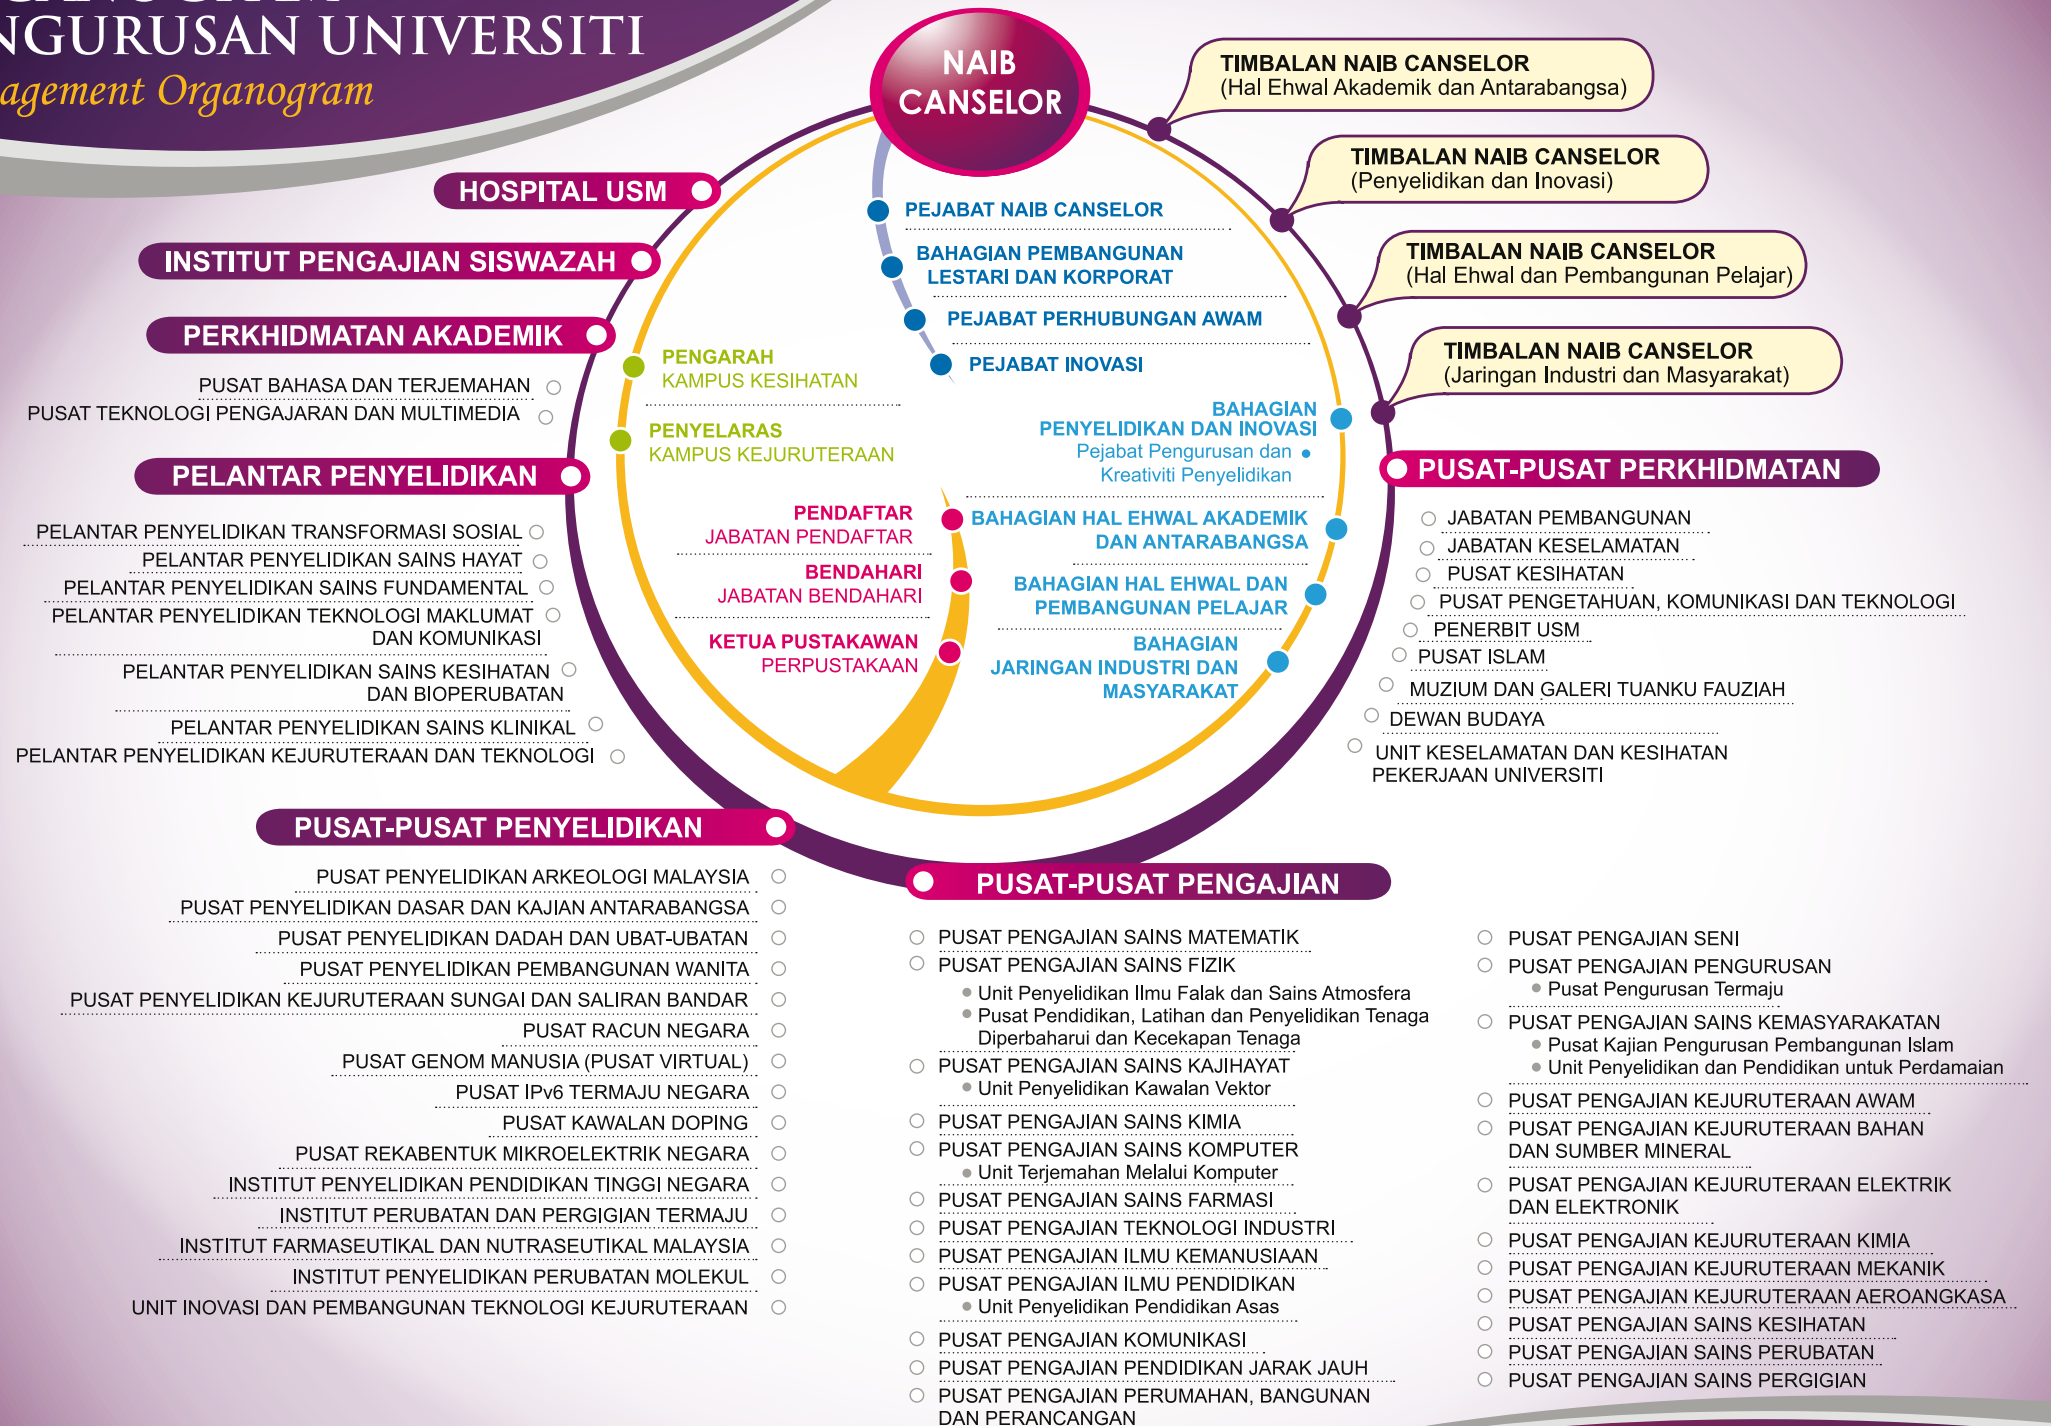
NGURUSAN UNIVERSITI
agement Organogram

NAIB CANSELOR

TIMBALAN NAIB CANSELOR
(Hal Ehwal Akademik dan Antarabangsa)

TIMBALAN NAIB CANSELOR
(Penyelidikan dan Inovasi)

TIMBALAN NAIB CANSELOR
(Hal Ehwal dan Pembangunan Pelajar)

TIMBALAN NAIB CANSELOR
(Jaringan Industri dan Masyarakat)

HOSPITAL USM

INSTITUT PENGAJIAN SISWAZAH

PERKHIDMATAN AKADEMIK

PUSAT BAHASA DAN TERJEMAHAN
PUSAT TEKNOLOGI PENGAJARAN DAN MULTIMEDIA

PELANTAR PENYELIDIKAN

PELANTAR PENYELIDIKAN TRANSFORMASI SOSIAL
PELANTAR PENYELIDIKAN SAINS HAYAT
PELANTAR PENYELIDIKAN SAINS FUNDAMENTAL
PELANTAR PENYELIDIKAN TEKNOLOGI MAKLUMAT DAN KOMUNIKASI
PELANTAR PENYELIDIKAN SAINS KESIHATAN DAN BIOPERUBATAN
PELANTAR PENYELIDIKAN SAINS KLINIKAL
PELANTAR PENYELIDIKAN KEJURUTERAAN DAN TEKNOLOGI

PEJABAT NAIB CANSELOR
BAHAGIAN PEMBANGUNAN LESTARI DAN KORPORAT
PEJABAT PERHUBUNGAN AWAM
PEJABAT INOVASI

PENGARAH
KAMPUS KESIHATAN

PENYELARAS
KAMPUS KEJURUTERAAN

BAHAGIAN PENYELIDIKAN DAN INOVASI
Pejabat Pengurusan dan Kreativiti Penyelidikan

PENDAFTAR
JABATAN PENDAFTAR

BENDAHARI
JABATAN BENDAHARI

KETUA PUSTAKAWAN
PERPUSTAKAAN

BAHAGIAN HAL EHWAL AKADEMIK DAN ANTARABANGSA

BAHAGIAN HAL EHWAL DAN PEMBANGUNAN PELAJAR

BAHAGIAN JARINGAN INDUSTRI DAN MASYARAKAT

PUSAT-PUSAT PERKHIDMATAN

JABATAN PEMBANGUNAN
JABATAN KESELAMATAN
PUSAT KESIHATAN
PUSAT PENGETAHUAN, KOMUNIKASI DAN TEKNOLOGI
PENERBIT USM
PUSAT ISLAM
MUZIUM DAN GALERI TUANKU FAUZIAH
DEWAN BUDAYA
UNIT KESELAMATAN DAN KESIHATAN PEKERJAAN UNIVERSITI

PUSAT-PUSAT PENYELIDIKAN

PUSAT PENYELIDIKAN ARKEOLOGI MALAYSIA
PUSAT PENYELIDIKAN DASAR DAN KAJIAN ANTARABANGSA
PUSAT PENYELIDIKAN DADAH DAN UBAT-UBATAN
PUSAT PENYELIDIKAN PEMBANGUNAN WANITA
PUSAT PENYELIDIKAN KEJURUTERAAN SUNGAI DAN SALIRAN BANDAR
PUSAT RACUN NEGARA
PUSAT GENOM MANUSIA (PUSAT VIRTUAL)
PUSAT IPv6 TERMAJU NEGARA
PUSAT KAWALAN DOPING
PUSAT REKABENTUK MIKROELEKTRIK NEGARA
INSTITUT PENYELIDIKAN PENDIDIKAN TINGGI NEGARA
INSTITUT PERUBATAN DAN PERGIGIAN TERMAJU
INSTITUT FARMASEUTIKAL DAN NUTRASEUTIKAL MALAYSIA
INSTITUT PENYELIDIKAN PERUBATAN MOLEKUL
UNIT INOVASI DAN PEMBANGUNAN TEKNOLOGI KEJURUTERAAN

PUSAT-PUSAT PENGAJIAN

PUSAT PENGAJIAN SAINS MATEMATIK
PUSAT PENGAJIAN SAINS FIZIK
• Unit Penyelidikan Ilmu Falak dan Sains Atmosfera
• Pusat Pendidikan, Latihan dan Penyelidikan Tenaga Diperbaharui dan Kecekapan Tenaga
PUSAT PENGAJIAN SAINS KAJIHAYAT
• Unit Penyelidikan Kawalan Vektor
PUSAT PENGAJIAN SAINS KIMIA
PUSAT PENGAJIAN SAINS KOMPUTER
• Unit Terjemahan Melalui Komputer
PUSAT PENGAJIAN SAINS FARMASI
PUSAT PENGAJIAN TEKNOLOGI INDUSTRI
PUSAT PENGAJIAN ILMU KEMANUSIAAN
PUSAT PENGAJIAN ILMU PENDIDIKAN
• Unit Penyelidikan Pendidikan Asas
PUSAT PENGAJIAN KOMUNIKASI
PUSAT PENGAJIAN PENDIDIKAN JARAK JAUH
PUSAT PENGAJIAN PERUMAHAN, BANGUNAN DAN PERANCANGAN

PUSAT PENGAJIAN SENI
PUSAT PENGAJIAN PENGURUSAN
• Pusat Pengurusan Termaju
PUSAT PENGAJIAN SAINS KEMASYARAKATAN
• Pusat Kajian Pengurusan Pembangunan Islam
• Unit Penyelidikan dan Pendidikan untuk Perdamaian
PUSAT PENGAJIAN KEJURUTERAAN AWAM
PUSAT PENGAJIAN KEJURUTERAAN BAHAN DAN SUMBER MINERAL
PUSAT PENGAJIAN KEJURUTERAAN ELEKTRIK DAN ELEKTRONIK
PUSAT PENGAJIAN KEJURUTERAAN KIMIA
PUSAT PENGAJIAN KEJURUTERAAN MEKANIK
PUSAT PENGAJIAN KEJURUTERAAN AEROANGKASA
PUSAT PENGAJIAN SAINS KESIHATAN
PUSAT PENGAJIAN SAINS PERUBATAN
PUSAT PENGAJIAN SAINS PERGIGIAN